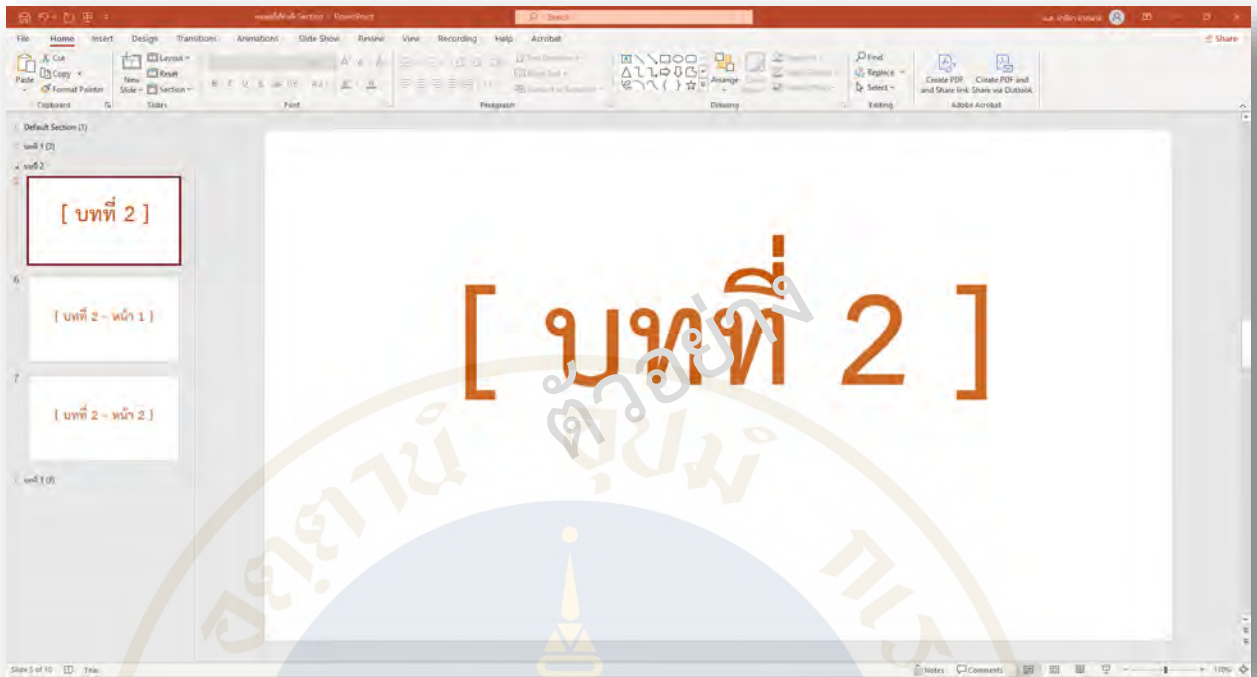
Search

File Home Insert Design Transitions Animations Slide Show Review View Recording Help Acrobat

Share

Cut Copy Format Painter Paste Clipboard

New Slide Layout Reset Section Slides

Font

Paragraph

Drawing

Arrange

Find Replace Select Editing

Create PDF and Share link Create PDF and Share via Outlook Adobe Acrobat

Default Section (1)
บทที่ 1 (3)
บทที่ 2

5
[ บทที่ 2 ]

6
[ บทที่ 2 - หน้า 1 ]

7
[ บทที่ 2 - หน้า 2 ]

บทที่ 3 (0)

[ บทที่ 2 ]

ตัวอย่าง

Slide 5 of 10 Thai

Notes Comments 110%